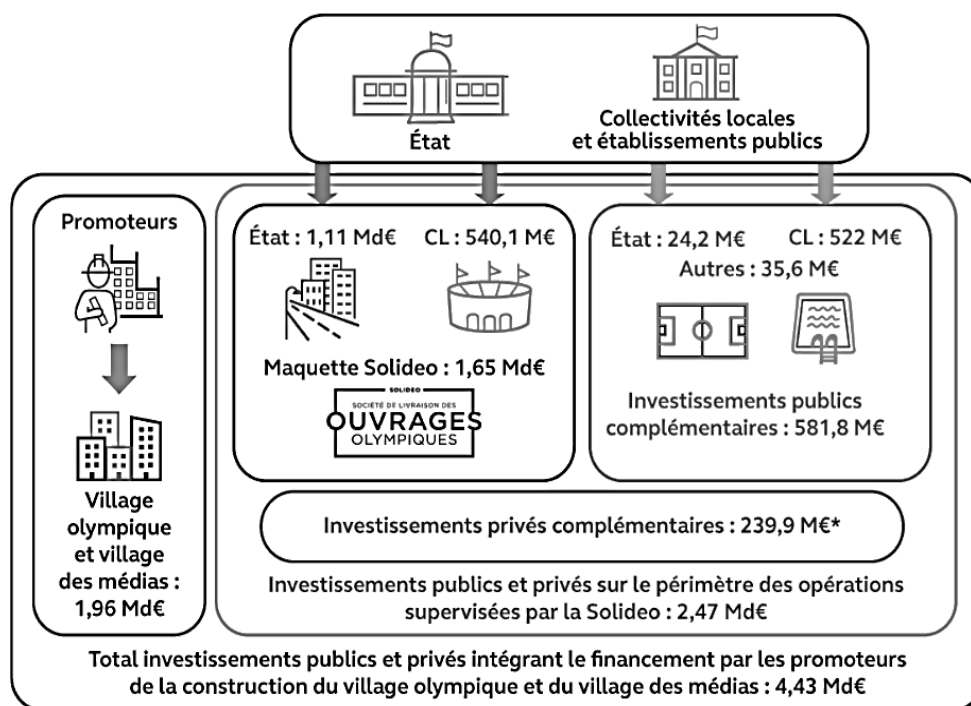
État

Collectivités locales et établissements publics

Promoteurs

Village olympique et village des médias : 1,96 Md€

État : 1,11 Md€

CL : 540,1 M€

Maquette Solideo : 1,65 Md€

SOLIDEO
SOCIÉTÉ DE LIVRAISON DES
OUVRAGES
OLYMPIQUES

État : 24,2 M€

CL : 522 M€

Autres : 35,6 M€

Investissements publics complémentaires : 581,8 M€

Investissements privés complémentaires : 239,9 M€*

Investissements publics et privés sur le périmètre des opérations supervisées par la Solideo : 2,47 Md€

Total investissements publics et privés intégrant le financement par les promoteurs de la construction du village olympique et du village des médias : 4,43 Md€